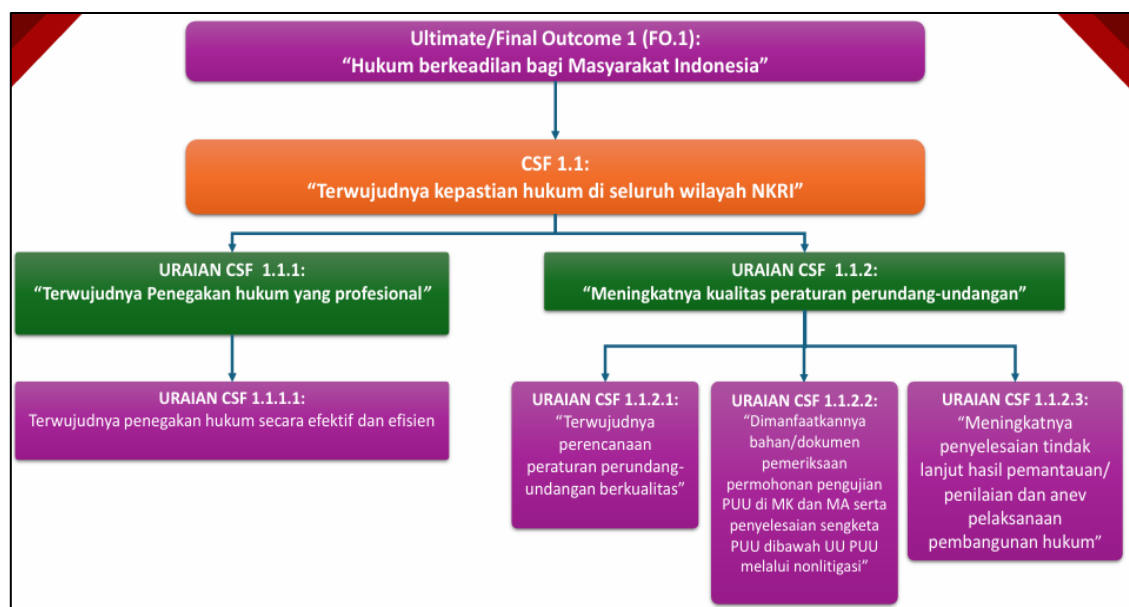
Ultimate/Final Outcome 1 (FO.1):
“Hukum berkeadilan bagi Masyarakat Indonesia”

CSF 1.1:
“Terwujudnya kepastian hukum di seluruh wilayah NKRI”

URAIAN CSF 1.1.1:
“Terwujudnya Penegakan hukum yang profesional”

URAIAN CSF 1.1.2:
“Meningkatnya kualitas peraturan perundang-undangan”

URAIAN CSF 1.1.1.1:
Terwujudnya penegakan hukum secara efektif dan efisien

URAIAN CSF 1.1.2.1:
“Terwujudnya perencanaan peraturan perundang-undangan berkualitas”

URAIAN CSF 1.1.2.2:
“Dimanfaatkannya bahan/dokumen pemeriksaan permohonan pengujian PUU di MK dan MA serta penyelesaian sengketa PUU dibawah UU PUU melalui nonlitigasi”

URAIAN CSF 1.1.2.3:
“Meningkatnya penyelesaian tindak lanjut hasil pemantauan/ penilaian dan anev pelaksanaan pembangunan hukum”